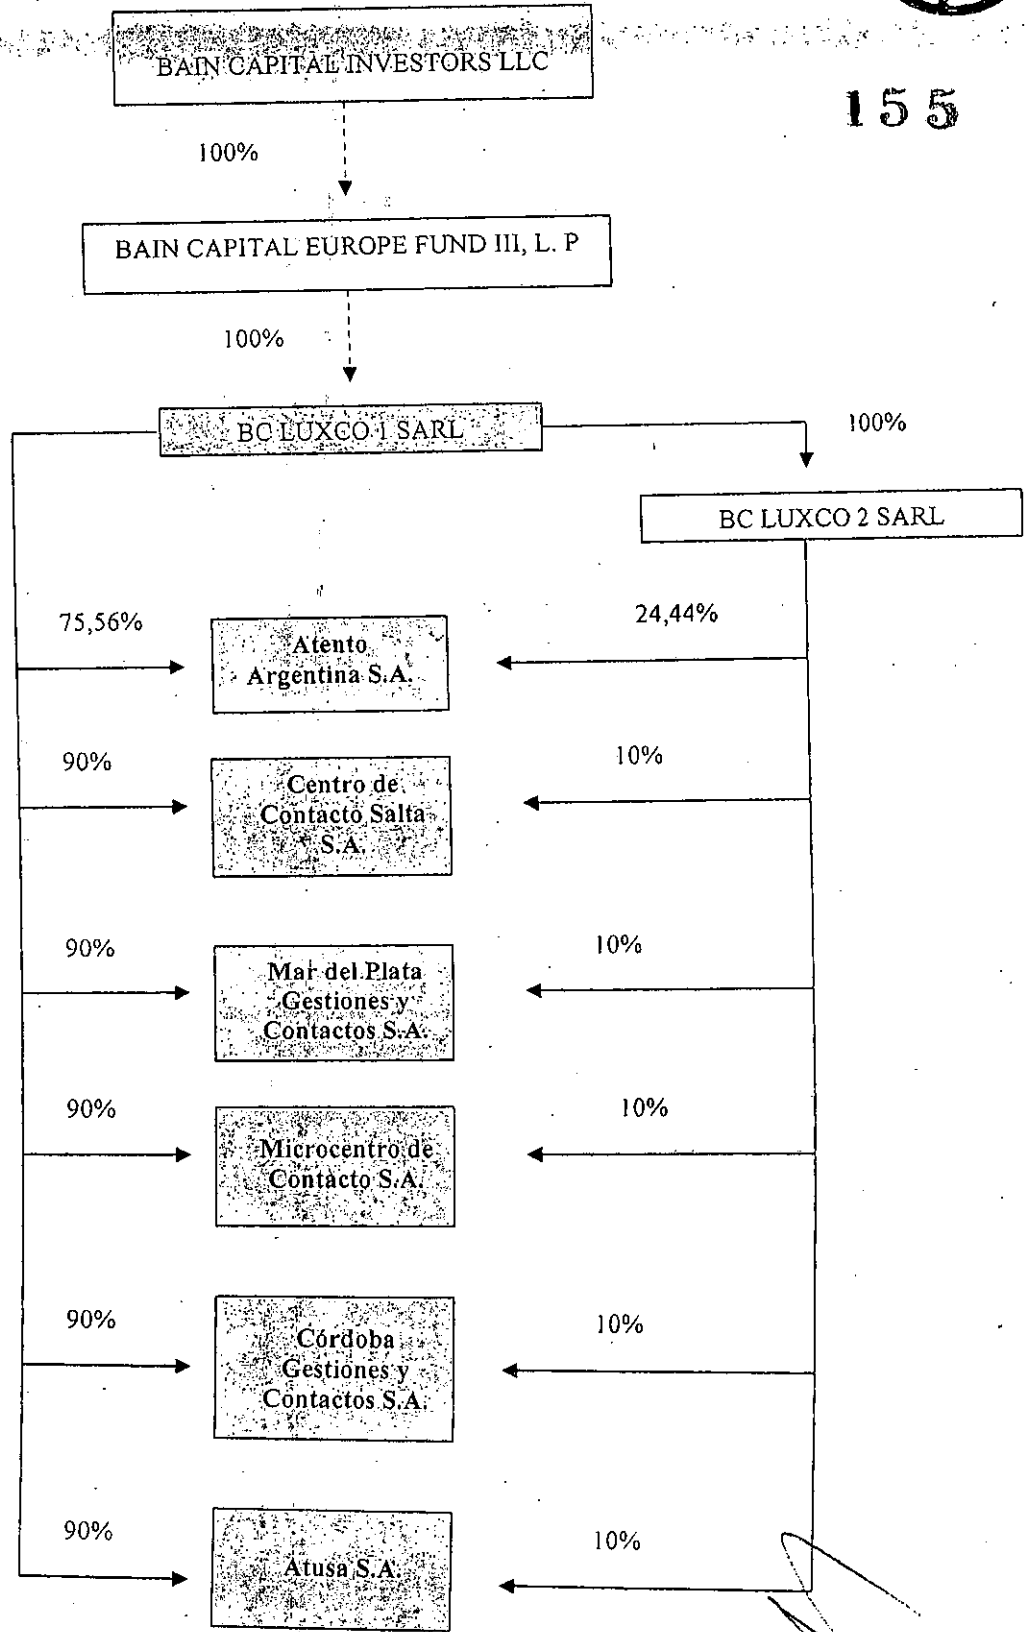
BAIN CAPITAL INVESTORS LLC

155

100%

BAIN CAPITAL EUROPE FUND III, L. P

100%

BC LUXCO 1 SARL

100%

BC LUXCO 2 SARL

75,56%

Atento Argentina S.A.

24,44%

90%

Centro de Contacto Salta S.A.

10%

90%

Mar del Plata Gestiones y Contactos S.A.

10%

90%

Microcentro de Contacto S.A.

10%

90%

Córdoba Gestiones y Contactos S.A.

10%

90%

Atusa S.A.

10%